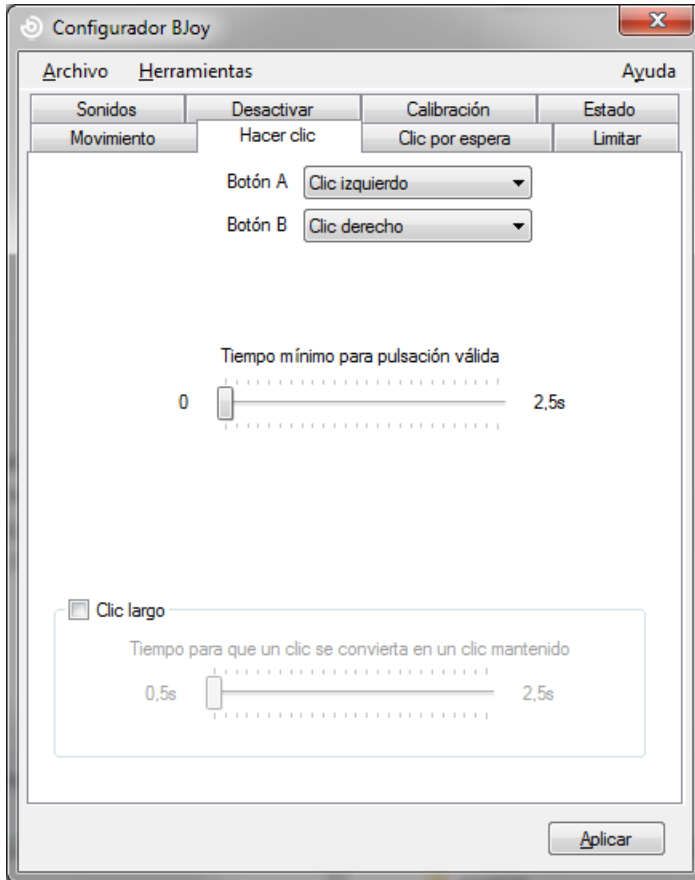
Configurador BJoy

Archivo Herramientas Ayuda

Sonidos
Desactivar
Calibración
Estado
Movimiento
Hacer clic
Clic por espera
Limitar

Botón A Clic izquierdo
Botón B Clic derecho

Tiempo mínimo para pulsación válida
0 2,5s

Clic largo
Tiempo para que un clic se convierta en un clic mantenido
0,5s 2,5s

Aplicar